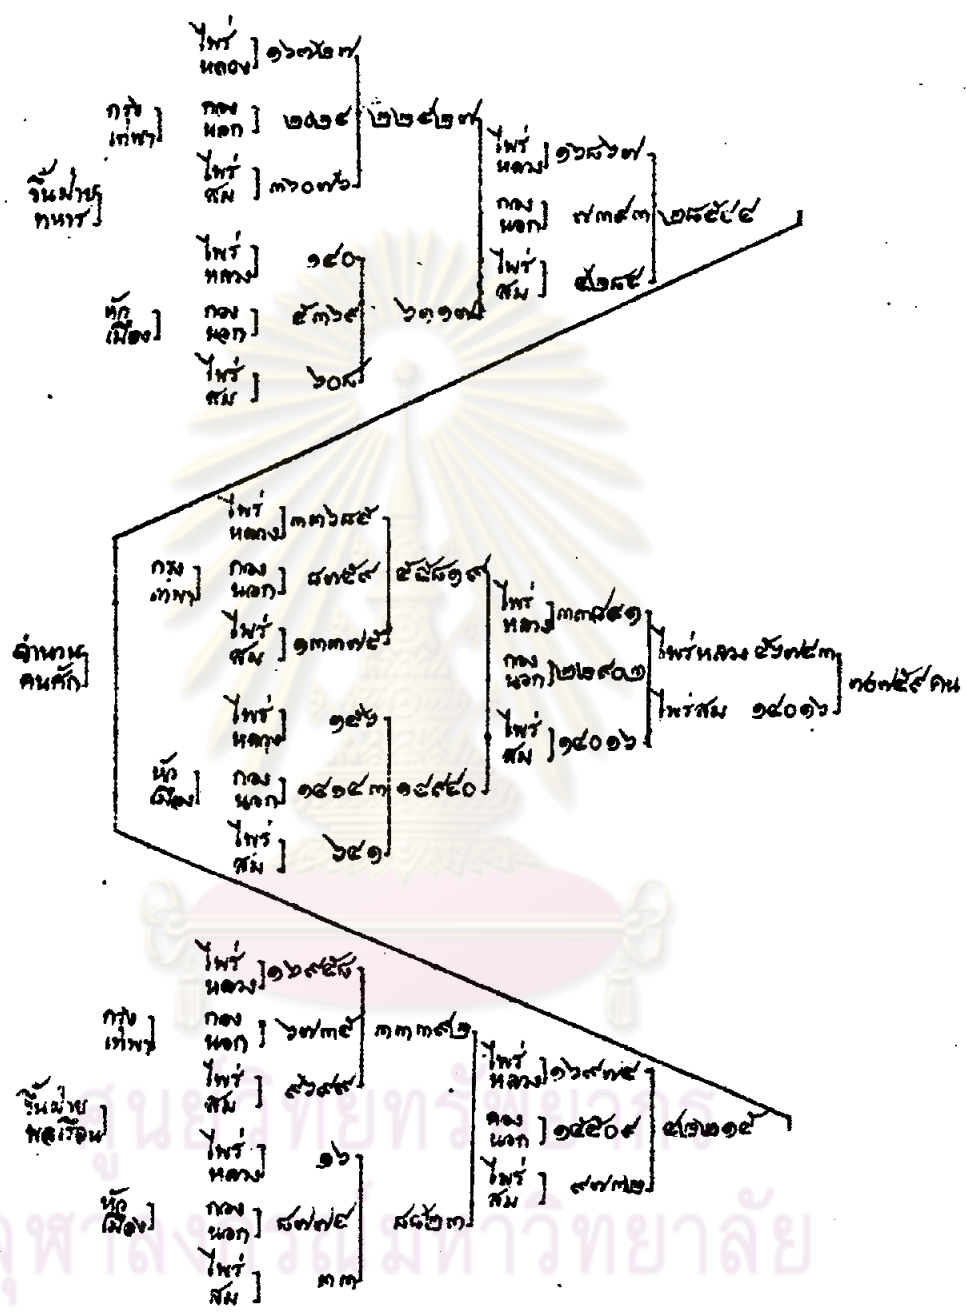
ไพร่หลวง ๑๖๓๒๗
กรุงเทพฯ กองนอก ๒๖๖๔ ๒๒๔๒๗
ไพร่สม ๓๖๐๓๖
ขึ้นฝ่ายทหาร
ไพร่หลวง ๑๕๐
หัวเมือง กองนอก ๕๓๖๔ ๖๑๑๗
ไพร่สม ๖๐๓
ไพร่หลวง ๑๖๕๖๗
กองนอก ๗๓๔๓ ๒๘๕๙๔
ไพร่สม ๔๑๘๔

จำนวนคนสัก
กรุงเทพฯ ไพร่หลวง ๓๓๖๘๕ กองนอก ๘๓๕๙ ไพร่สม ๑๓๓๗๕ ๕๕๕๑๙
หัวเมือง ไพร่หลวง ๑๕๖ กองนอก ๑๔๑๔๓ ไพร่สม ๖๔๑ ๑๔๙๔๐
ไพร่หลวง ๓๓๘๔๑
กองนอก ๒๒๔๐๒
ไพร่สม ๑๔๐๑๖
ไพร่หลวง ๕๖๓๔๓
ไพร่สม ๑๔๐๑๖
๗๐๓๕๙ คน

ไพร่หลวง ๑๖๙๕๖
กรุงเทพฯ กองนอก ๖๗๓๕ ๓๓๓๔๑
ไพร่สม ๙๖๙๙
ขึ้นฝ่ายพลเรือน
ไพร่หลวง ๑๖
หัวเมือง กองนอก ๘๗๗๔ ๘๘๒๓
ไพร่สม ๓๓
ไพร่หลวง ๑๖๙๗๔
กองนอก ๑๕๕๐๙
ไพร่สม ๙๗๗๒
๔๑๒๑๕